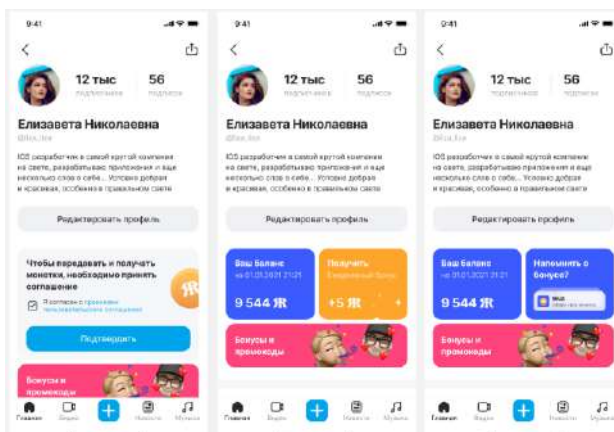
9:41

12 тыс подписчика

56 подписок

Елизавета Николаевна

@liza_liza

IOS разработчик в самой крутой компании на свете, разрабатываю приложения и ещё несколько слов о себе... Условие добрая и красивая, особенно в правильном свете

Редактировать профиль

Чтобы передавать и получать монетки, необходимо принять соглашение

Я согласен с правилами пользовательского соглашения

Подтвердить

Бонусы и промокоды

Главная Видео Новости Музыка

9:41

12 тыс подписчика

56 подписок

Елизавета Николаевна

@liza_liza

IOS разработчик в самой крутой компании на свете, разрабатываю приложения и ещё несколько слов о себе... Условие добрая и красивая, особенно в правильном свете

Редактировать профиль

Ваш баланс на 01.01.2021 21:21

9 544 Я

Получить Ежедневный бонус

+5 Я

Бонусы и промокоды

Главная Видео Новости Музыка

9:41

12 тыс подписчика

56 подписок

Елизавета Николаевна

@liza_liza

IOS разработчик в самой крутой компании на свете, разрабатываю приложения и ещё несколько слов о себе... Условие добрая и красивая, особенно в правильном свете

Редактировать профиль

Ваш баланс на 01.01.2021 21:21

9 544 Я

Напомнить о бонусе?

Бонусы и промокоды

Главная Видео Новости Музыка